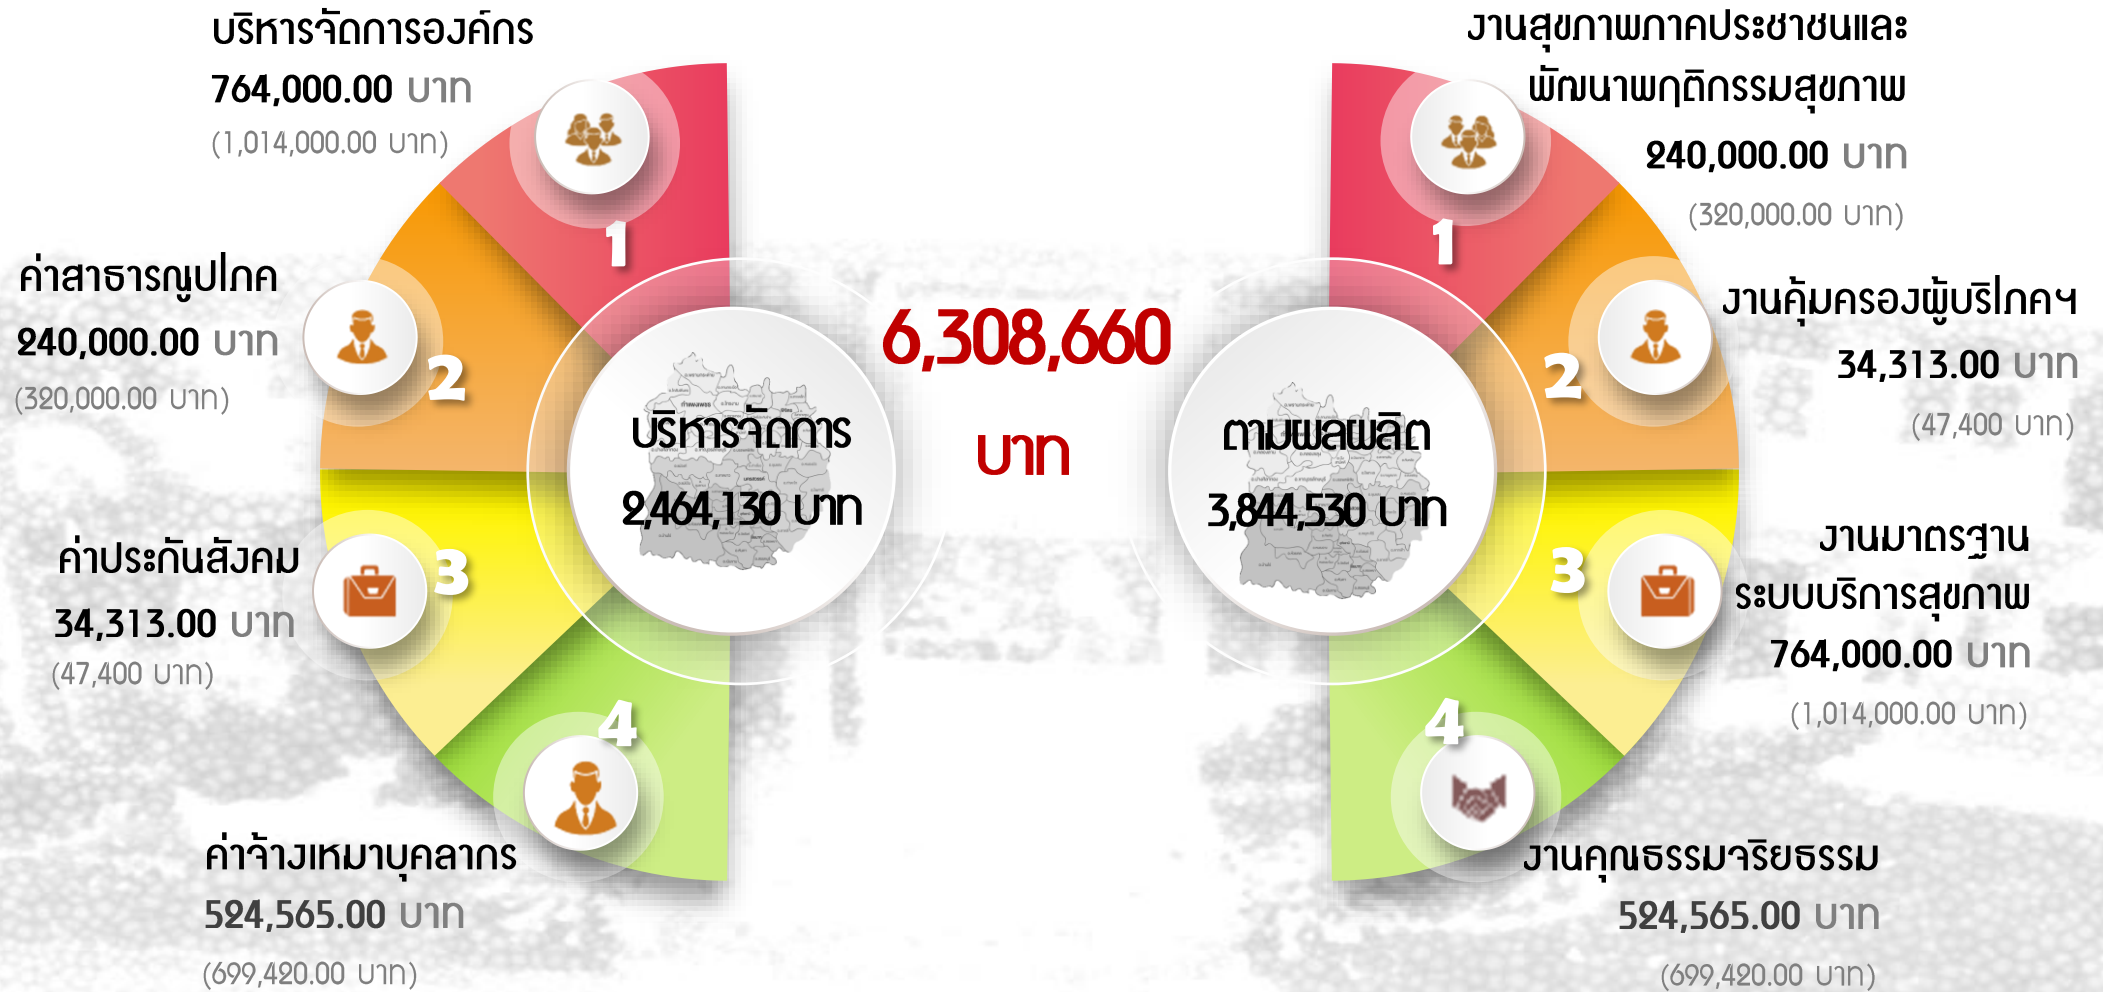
บริหารจัดการองค์กร
764,000.00 บาท
(1,014,000.00 บาท)

1

ค่าสาธารณูปโภค
240,000.00 บาท
(320,000.00 บาท)

2

ค่าประกันสังคม
34,313.00 บาท
(47,400 บาท)

3

4

ค่าจ้างเหมาบุคลากร
524,565.00 บาท
(699,420.00 บาท)

บริหารจัดการ
2,464,130 บาท

6,308,660
บาท

ตามผลผลิต
3,844,530 บาท

งานสุขภาพภาคประชาชนและพัฒนาพฤติกรรมสุขภาพ
240,000.00 บาท
(320,000.00 บาท)

1

งานคุ้มครองผู้บริโภคฯ
34,313.00 บาท
(47,400 บาท)

2

3

งานมาตรฐานระบบบริการสุขภาพ
764,000.00 บาท
(1,014,000.00 บาท)

4

งานคุณธรรมจริยธรรม
524,565.00 บาท
(699,420.00 บาท)